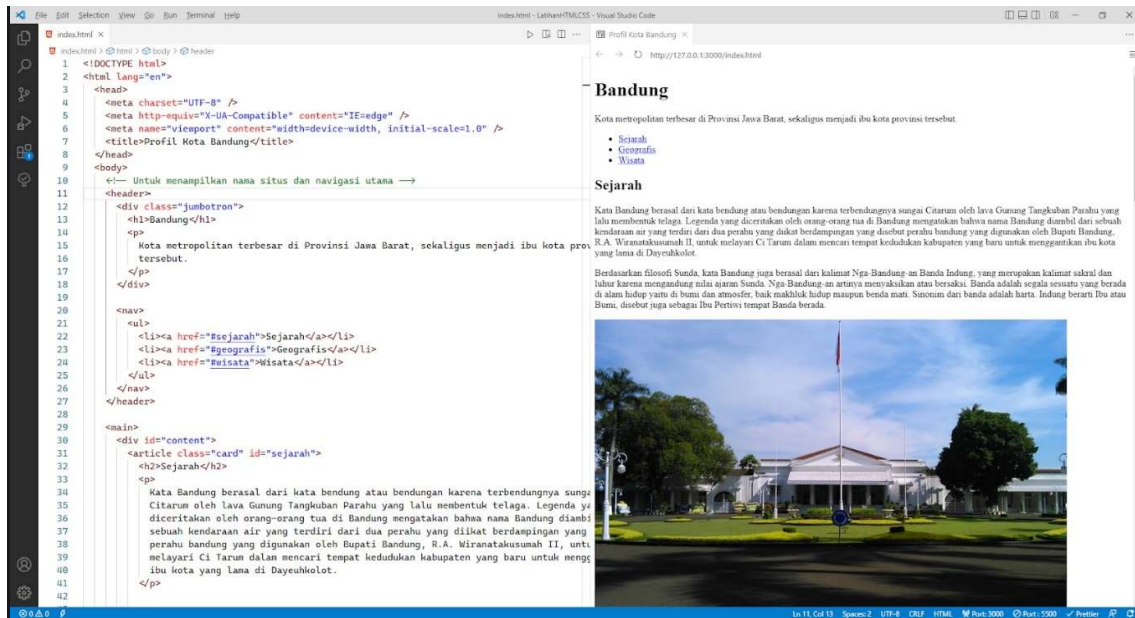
File Edit Selection View Go Run Terminal Help
index.html - LatihanHTMLCSS - Visual Studio Code

index.html ×
index.html > html > body > header

1 <!DOCTYPE html>
2 <html lang="en">
3 <head>
4 <meta charset="UTF-8" />
5 <meta http-equiv="X-UA-Compatible" content="IE=edge" />
6 <meta name="viewport" content="width=device-width, initial-scale=1.0" />
7 <title>Profil Kota Bandung</title>
8 </head>
9 <body>
10 <!-- Untuk menampilkan nama situs dan navigasi utama -->
11 <header>
12 <div class="jumbotron">
13 <h1>Bandung</h1>
14 <p>
15 Kota metropolitan terbesar di Provinsi Jawa Barat, sekaligus menjadi ibu kota prov
16 tersebut.
17 </p>
18 </div>
19
20 <nav>
21 <ul>
22 <li><a href="#sejarah">Sejarah</a></li>
23 <li><a href="#geografis">Geografis</a></li>
24 <li><a href="#wisata">Wisata</a></li>
25 </ul>
26 </nav>
27 </header>
28
29 <main>
30 <div id="content">
31 <article class="card" id="sejarah">
32 <h2>Sejarah</h2>
33 <p>
34 Kata Bandung berasal dari kata bendung atau bendungan karena terbendungnya sunga
35 Citarum oleh lava Gunung Tangkuban Parahu yang lalu membentuk telaga. Legenda ya
36 diceritakan oleh orang-orang tua di Bandung mengatakan bahwa nama Bandung diambi
37 sebuah kendaraan air yang terdiri dari dua perahu yang diikat berdampingan yang
38 perahu bandung yang digunakan oleh Bupati Bandung, R.A. Wiranatakusumah II, untu
39 melayari Ci Tarum dalam mencari tempat kedudukan kabupaten yang baru untuk mengg
40 ibu kota yang lama di Dayeuhkolot.
41 </p>
42

Profil Kota Bandung ×
http://127.0.0.1:3000/index.html

Bandung

Kota metropolitan terbesar di Provinsi Jawa Barat, sekaligus menjadi ibu kota provinsi tersebut.

• Sejarah
• Geografis
• Wisata

Sejarah

Kata Bandung berasal dari kata bendung atau bendungan karena terbendungnya sungai Citarum oleh lava Gunung Tangkuban Parahu yang lalu membentuk telaga. Legenda yang diceritakan oleh orang-orang tua di Bandung mengatakan bahwa nama Bandung diambil dari sebuah kendaraan air yang terdiri dari dua perahu yang diikat berdampingan yang disebut perahu bandung yang digunakan oleh Bupati Bandung, R.A. Wiranatakusumah II, untuk melayari Ci Tarum dalam mencari tempat kedudukan kabupaten yang baru untuk menggantikan ibu kota yang lama di Dayeuhkolot.

Berdasarkan filosofi Sunda, kata Bandung juga berasal dari kalimat Nga-Bandung-an Banda Indung, yang merupakan kalimat sakral dan luhur karena mengandung nilai ajaran Sunda. Nga-Bandung-an artinya menyaksikan atau bersaksi. Banda adalah segala sesuatu yang berada di alam hidup yaitu di bumi dan atmosfer, baik makhluk hidup maupun benda mati. Sinonim dari banda adalah harta. Indung berarti Ibu atau Bumi, disebut juga sebagai Ibu Pertiwi tempat Banda berada.

⊗0 ⚠0 Ln 11, Col 13 Spaces: 2 UTF-8 CRLF HTML Port: 3000 Port : 5500 ✓ Prettier